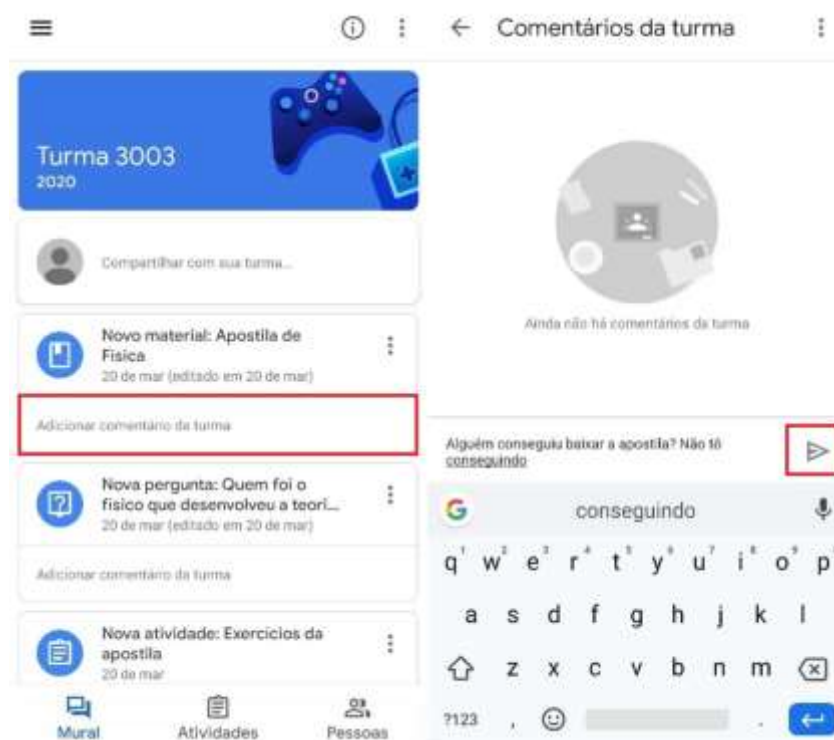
Turma 3003
2020

Compartilhar com sua turma...

Novo material: Apostila de Fisica
20 de mar (editado em 20 de mar)

Adicionar comentário da turma

Nova pergunta: Quem foi o fisico que desenvolveu a teori...
20 de mar (editado em 20 de mar)

Adicionar comentário da turma

Nova atividade: Exercicios da apostila
20 de mar

Mural
Atividades
Pessoas

Comentários da turma

Ainda não há comentários da turma

Alguém conseguiu baixar a apostila? Não tô conseguindo

G conseguindo

q w e r t y u i o p
a s d f g h j k l
z x c v b n m
?123 , .